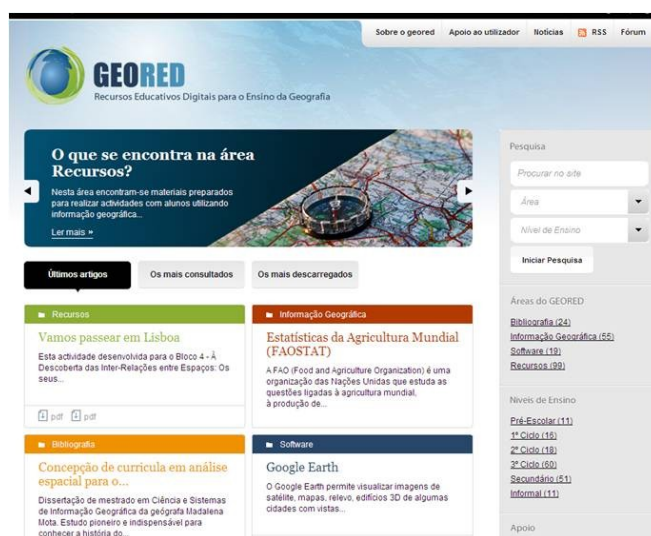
Sobre o geored Apoio ao utilizador Notícias RSS Fórum

GEORED
Recursos Educativos Digitais para o Ensino da Geografia

O que se encontra na área Recursos?
Nesta área encontram-se materiais preparados para realizar actividades com alunos utilizando informação geográfica...
Ler mais »

Pesquisa
Procurar no site
Área
Nível de Ensino
Iniciar Pesquisa

Últimos artigos | Os mais consultados | Os mais descarregados

Recursos
Vamos passear em Lisboa
Esta actividade desenvolvida para o Bloco 4 - À Descoberta das Inter-Relações entre Espaços: Os seus...
pdf pdf

Informação Geográfica
Estatísticas da Agricultura Mundial (FAOSTAT)
A FAO (Food and Agriculture Organization) é uma organização das Nações Unidas que estuda as questões ligadas à agricultura mundial, à produção de...

Bibliografia
Concepção de currícula em análise espacial para o...
Dissertação de mestrado em Ciência e Sistemas de Informação Geográfica da geógrafa Madalena Mota. Estudo pioneiro e indispensável para conhecer a história do...

Software
Google Earth
O Google Earth permite visualizar imagens de satélite, mapas, relevo, edifícios 3D de algumas cidades com vistas...

Áreas do GEORED
Bibliografia (24)
Informação Geográfica (55)
Software (19)
Recursos (99)

Níveis de Ensino
Pré-Escolar (11)
1º Ciclo (16)
2º Ciclo (18)
3º Ciclo (60)
Secundário (51)
Informal (11)

Apoio